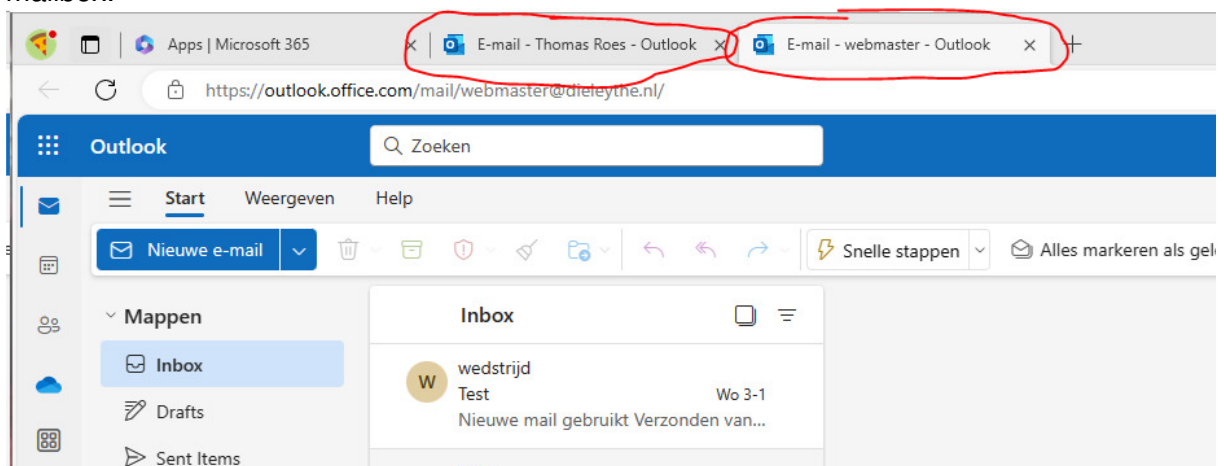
Apps | Microsoft 365
E-mail - Thomas Roes - Outlook
E-mail - webmaster - Outlook
https://outlook.office.com/mail/webmaster@dieleythe.nl/
Outlook
Zoeken
Start
Weergeven
Help
Nieuwe e-mail
Snelle stappen
Alles markeren als gel
Mappen
Inbox
Drafts
Sent Items
Inbox
W
wedstrijd
Test
Wo 3-1
Nieuwe mail gebruikt Verzonden van...